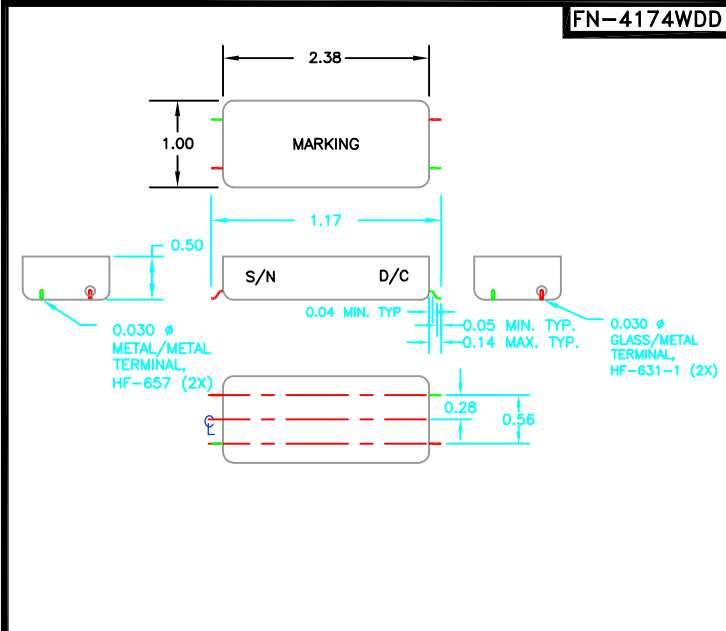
FN-4174WDD

2.38

1.00

MARKING

1.17

0.50

S/N

D/C

0.04 MIN. TYP

0.05 MIN. TYP.

0.14 MAX. TYP.

0.030 ø
METAL/METAL
TERMINAL,
HF-657 (2X)

0.030 ø
GLASS/METAL
TERMINAL,
HF-631-1 (2X)

0.28

0.56